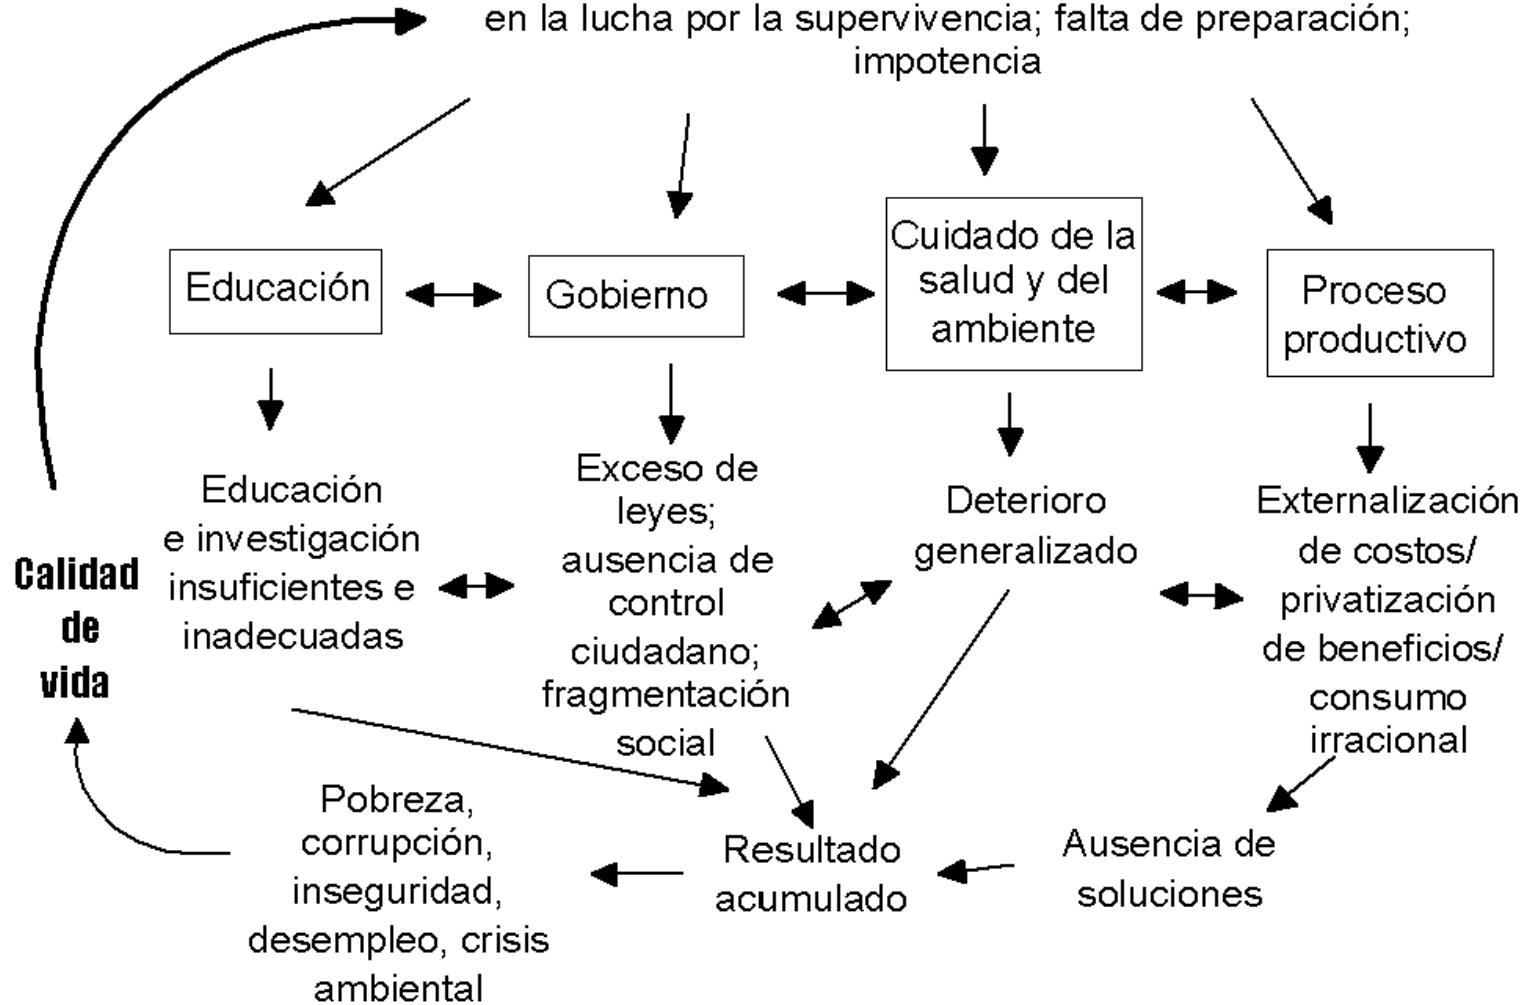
en la lucha por la supervivencia; falta de preparación; impotencia

Educación

Gobierno

Cuidado de la salud y del ambiente

Proceso productivo

Educación e investigación insuficientes e inadecuadas

Exceso de leyes; ausencia de control ciudadano; fragmentación social

Deterioro generalizado

Externalización de costos/ privatización de beneficios/ consumo irracional

Calidad de vida

Pobreza, corrupción, inseguridad, desempleo, crisis ambiental

Resultado acumulado

Ausencia de soluciones